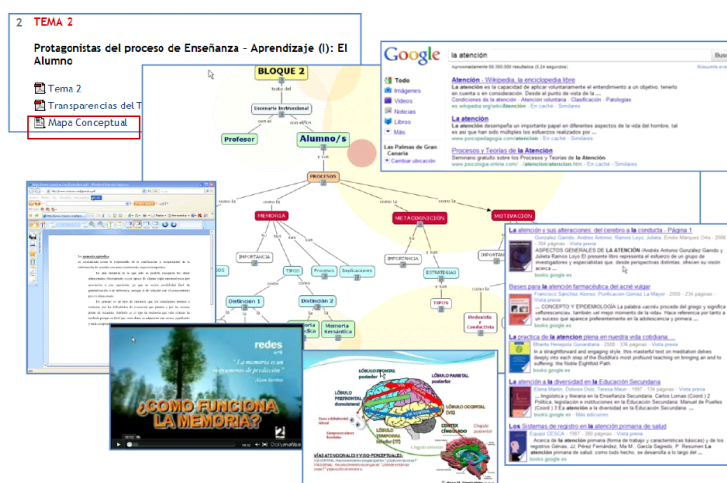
2 TEMA 2

Protagonistas del proceso de Enseñanza – Aprendizaje (I): El Alumno

Tema 2

Transparencias del T

Mapa Conceptual

BLOQUE 2

Escenario Instruccional

Profesor

Alumno/s

PROCESOS

MEMORIA

METACOGNICION

MOTIVACION

IMPORTANCIA

TIPOS

Procesos

Implicaciones

ESTRATEGIAS

Distinción 1

Memoria Semántica

Conductista

Google

la atención

Todo

Imágenes

Videos

Noticias

Libros

Más

Las Palmas de Gran Canaria

Cambiar ubicación

Atención - Wikipedia, la enciclopedia libre

La atención es la capacidad de aplicar voluntariamente el entendimiento a un objetivo, tenerlo en cuenta o en consideración.

La atención es un habito

Procesos y Teorías de la Atención

La atención y sus alteraciones: del cerebro a la conducta - Página 1

Bases para la atención farmacéutica del acné vulgar

La practica de la atención plena en nuestra vida cotidiana

La atención a la diversidad en la Educación Secundaria

Los Sistemas de registro en la atención primaria de salud

redes

"La memoria es un instrumento de predicción"

¿COMO FUNCIONA LA MEMORIA?

LÓBULO PARIETAL

LÓBULO FRONTAL

LÓBULO OCCIPITAL

LÓBULO TEMPORAL

CEREBELO